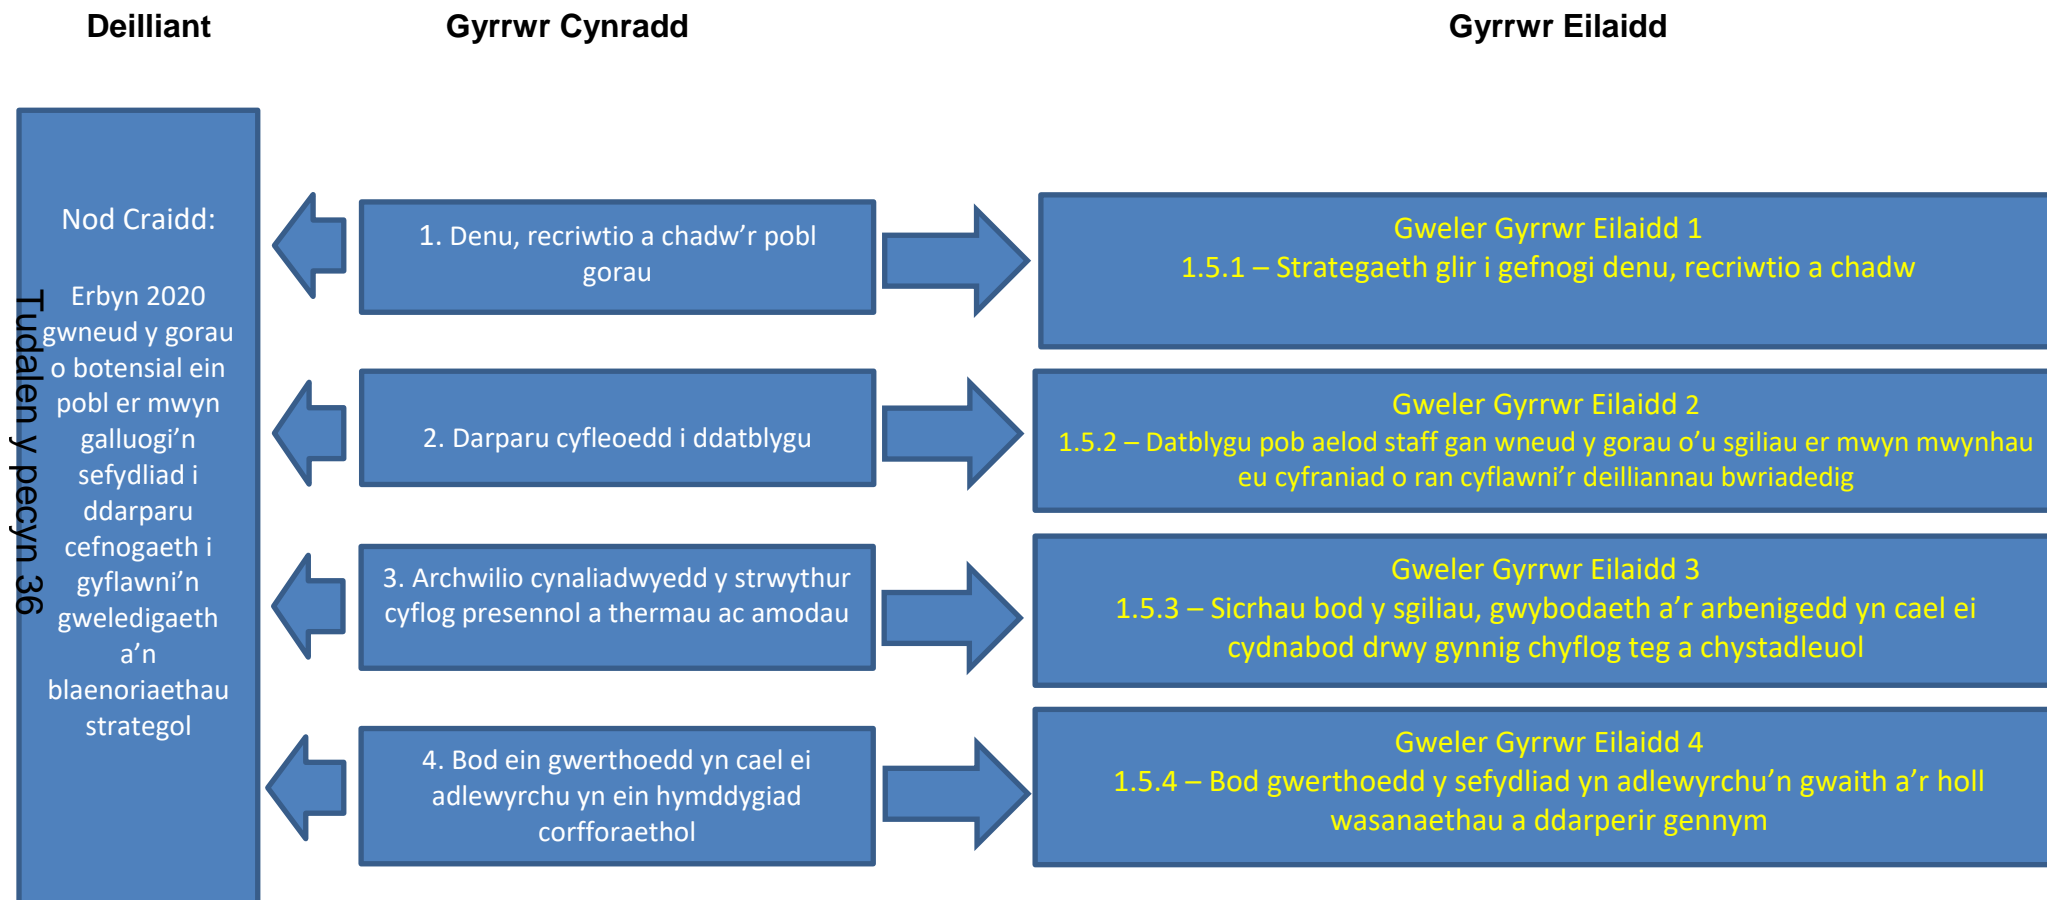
Deilliant

Gyrrwr Cynradd

Gyrrwr Eilaidd

Nod Craidd:

Erbyn 2020 gwneud y gorau o botensial ein pobl er mwyn galluogi'n sefydliad i ddarparu cefnogaeth i gyflawni'n gweledigaeth a'n blaenoriaethau strategol

Tudalen y pecyn 36

1. Denu, recriwtio a chadw'r pobl gorau

Gweler Gyrrwr Eilaidd 1
1.5.1 – Strategaeth glir i gefnogi denu, recriwtio a chadw

2. Darparu cyfleoedd i ddatblygu

Gweler Gyrrwr Eilaidd 2
1.5.2 – Datblygu pob aelod staff gan wneud y gorau o'u sgiliau er mwyn mwynhau eu cyfraniad o ran cyflawni'r deilliannau bwriadedig

3. Archwilio cynaliadwyedd y strwythur cyflog presennol a thermau ac amodau

Gweler Gyrrwr Eilaidd 3
1.5.3 – Sicrhau bod y sgiliau, gwybodaeth a'r arbenigedd yn cael ei cydnabod drwy gynnig chyflog teg a chystadleuol

4. Bod ein gwerthoedd yn cael ei adlewyrchu yn ein hymddygiad corfforaethol

Gweler Gyrrwr Eilaidd 4
1.5.4 – Bod gwerthoedd y sefydliad yn adlewyrchu'n gwaith a'r holl wasanaethau a ddarperir gennym